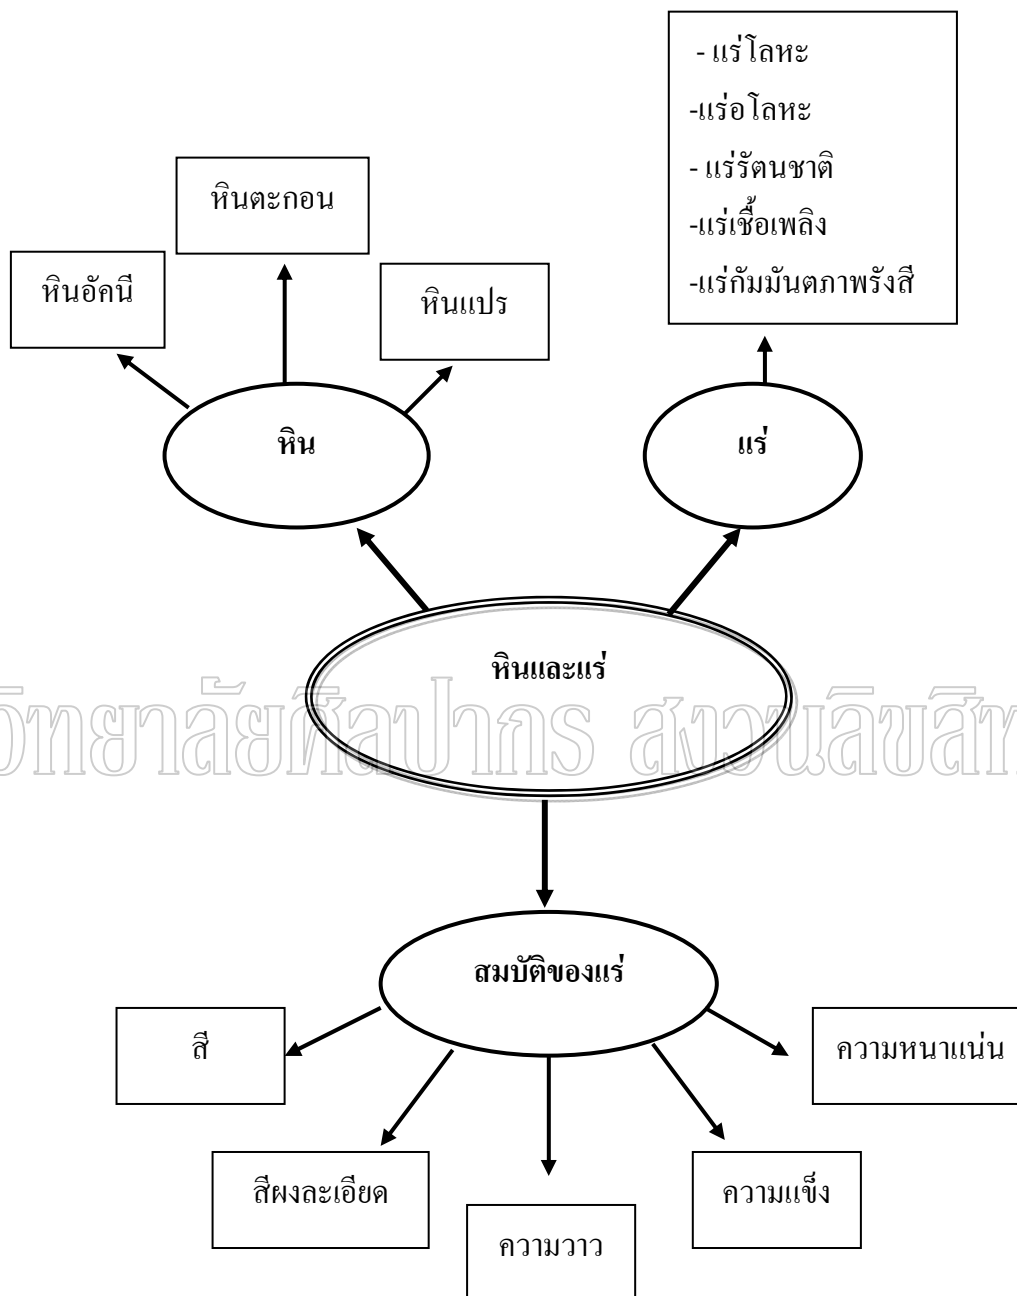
- แร่โลหะ
-แร่อโลหะ
- แร่รัตนชาติ
-แร่เชื้อเพลิง
-แร่กัมมันตภาพรังสี

หินตะกอน

หินอัคนี

หินแปร

หิน

แร่

หินและแร่

วิทยาลัยศิลปากร สงวนลิขสิทธิ์

สมบัติของแร่

สี

ความหนาแน่น

สีผงละเอียด

ความแข็ง

ความวาว